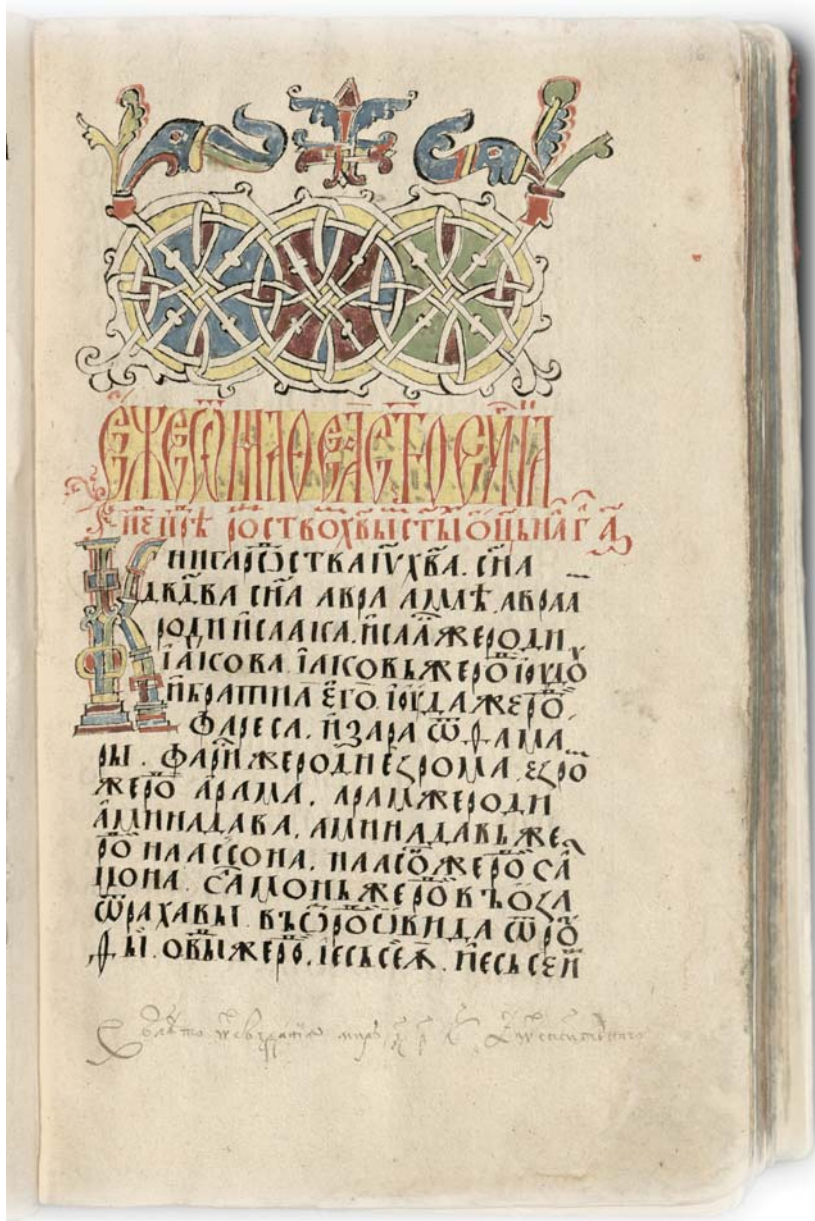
ѾМАѲЕА СТОЕ ЄѴГЛЇЄ

Ѿ ПЕРВЫ РОЖСТВО ХВЫ СТЫѦ ОЦЬ НЕДЛѦ

КНИГА БЫТЇѦ ІС ХВА. СНА ДАДВА СНА АВРААМЛѦ. АВРААМ РОДИ ІСААКА. ІСААКЖЕ РОДИ ІАКОВА. ІАКОВЬ ЖЕ РОДИ ІЮДУ И БРАТЇЮ ЕГО. ІЮДА ЖЕ РОДИ ФАРЕСА. И ЗАРА ѾѲАМАРЫ. ФАРЕСЖЕ РОДИ ЕСРОМА. ЕСРОМЖЕ РОДИ АРАМА. АРАМЖЕ РОДИ АМИНАДАВА. АМИНАДАВЬ ЖЕ РОДИ НААССОНА. НААССОНЖЕ РОДИ САЛМОНА. САЛМОНЬ ЖЕ РОДИ ВООЗА ѾРАХАВЫ. ВООЗЖЕ РОДИ ОВИДА ѾРОУѲЫ. ОВИДЖЕ РОДИ ІЕССЕА. ІЕССЕЙ

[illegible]